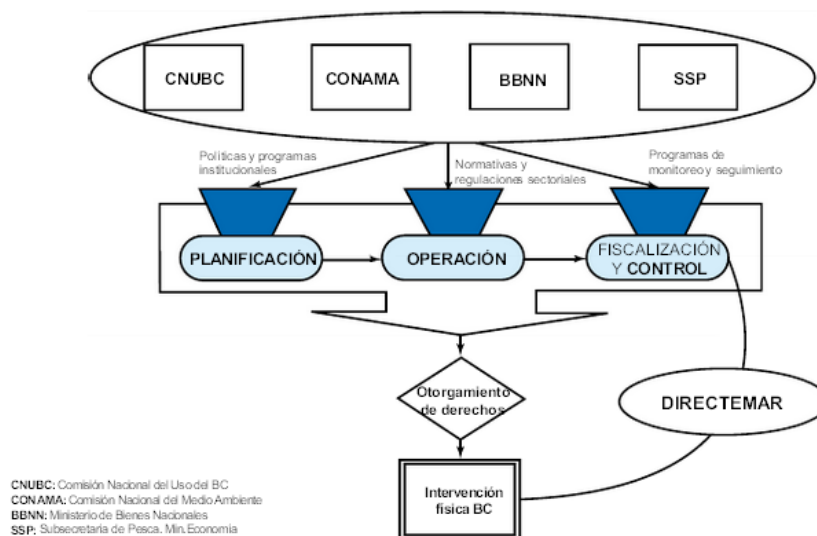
CNUBC

CONAMA

BBNN

SSP

Políticas y programas institucionales

Normativas y regulaciones sectoriales

Programas de monitoreo y seguimiento

PLANIFICACIÓN

OPERACIÓN

FISCALIZACIÓN Y CONTROL

Otorgamiento de derechos

DIRECTEMAR

Intervención física BC

CNUBC: Comisión Nacional del Uso del BC
CONAMA: Comisión Nacional del Medio Ambiente
BBNN: Ministerio de Bienes Nacionales
SSP: Subsecretaria de Pesca. Min.Economia